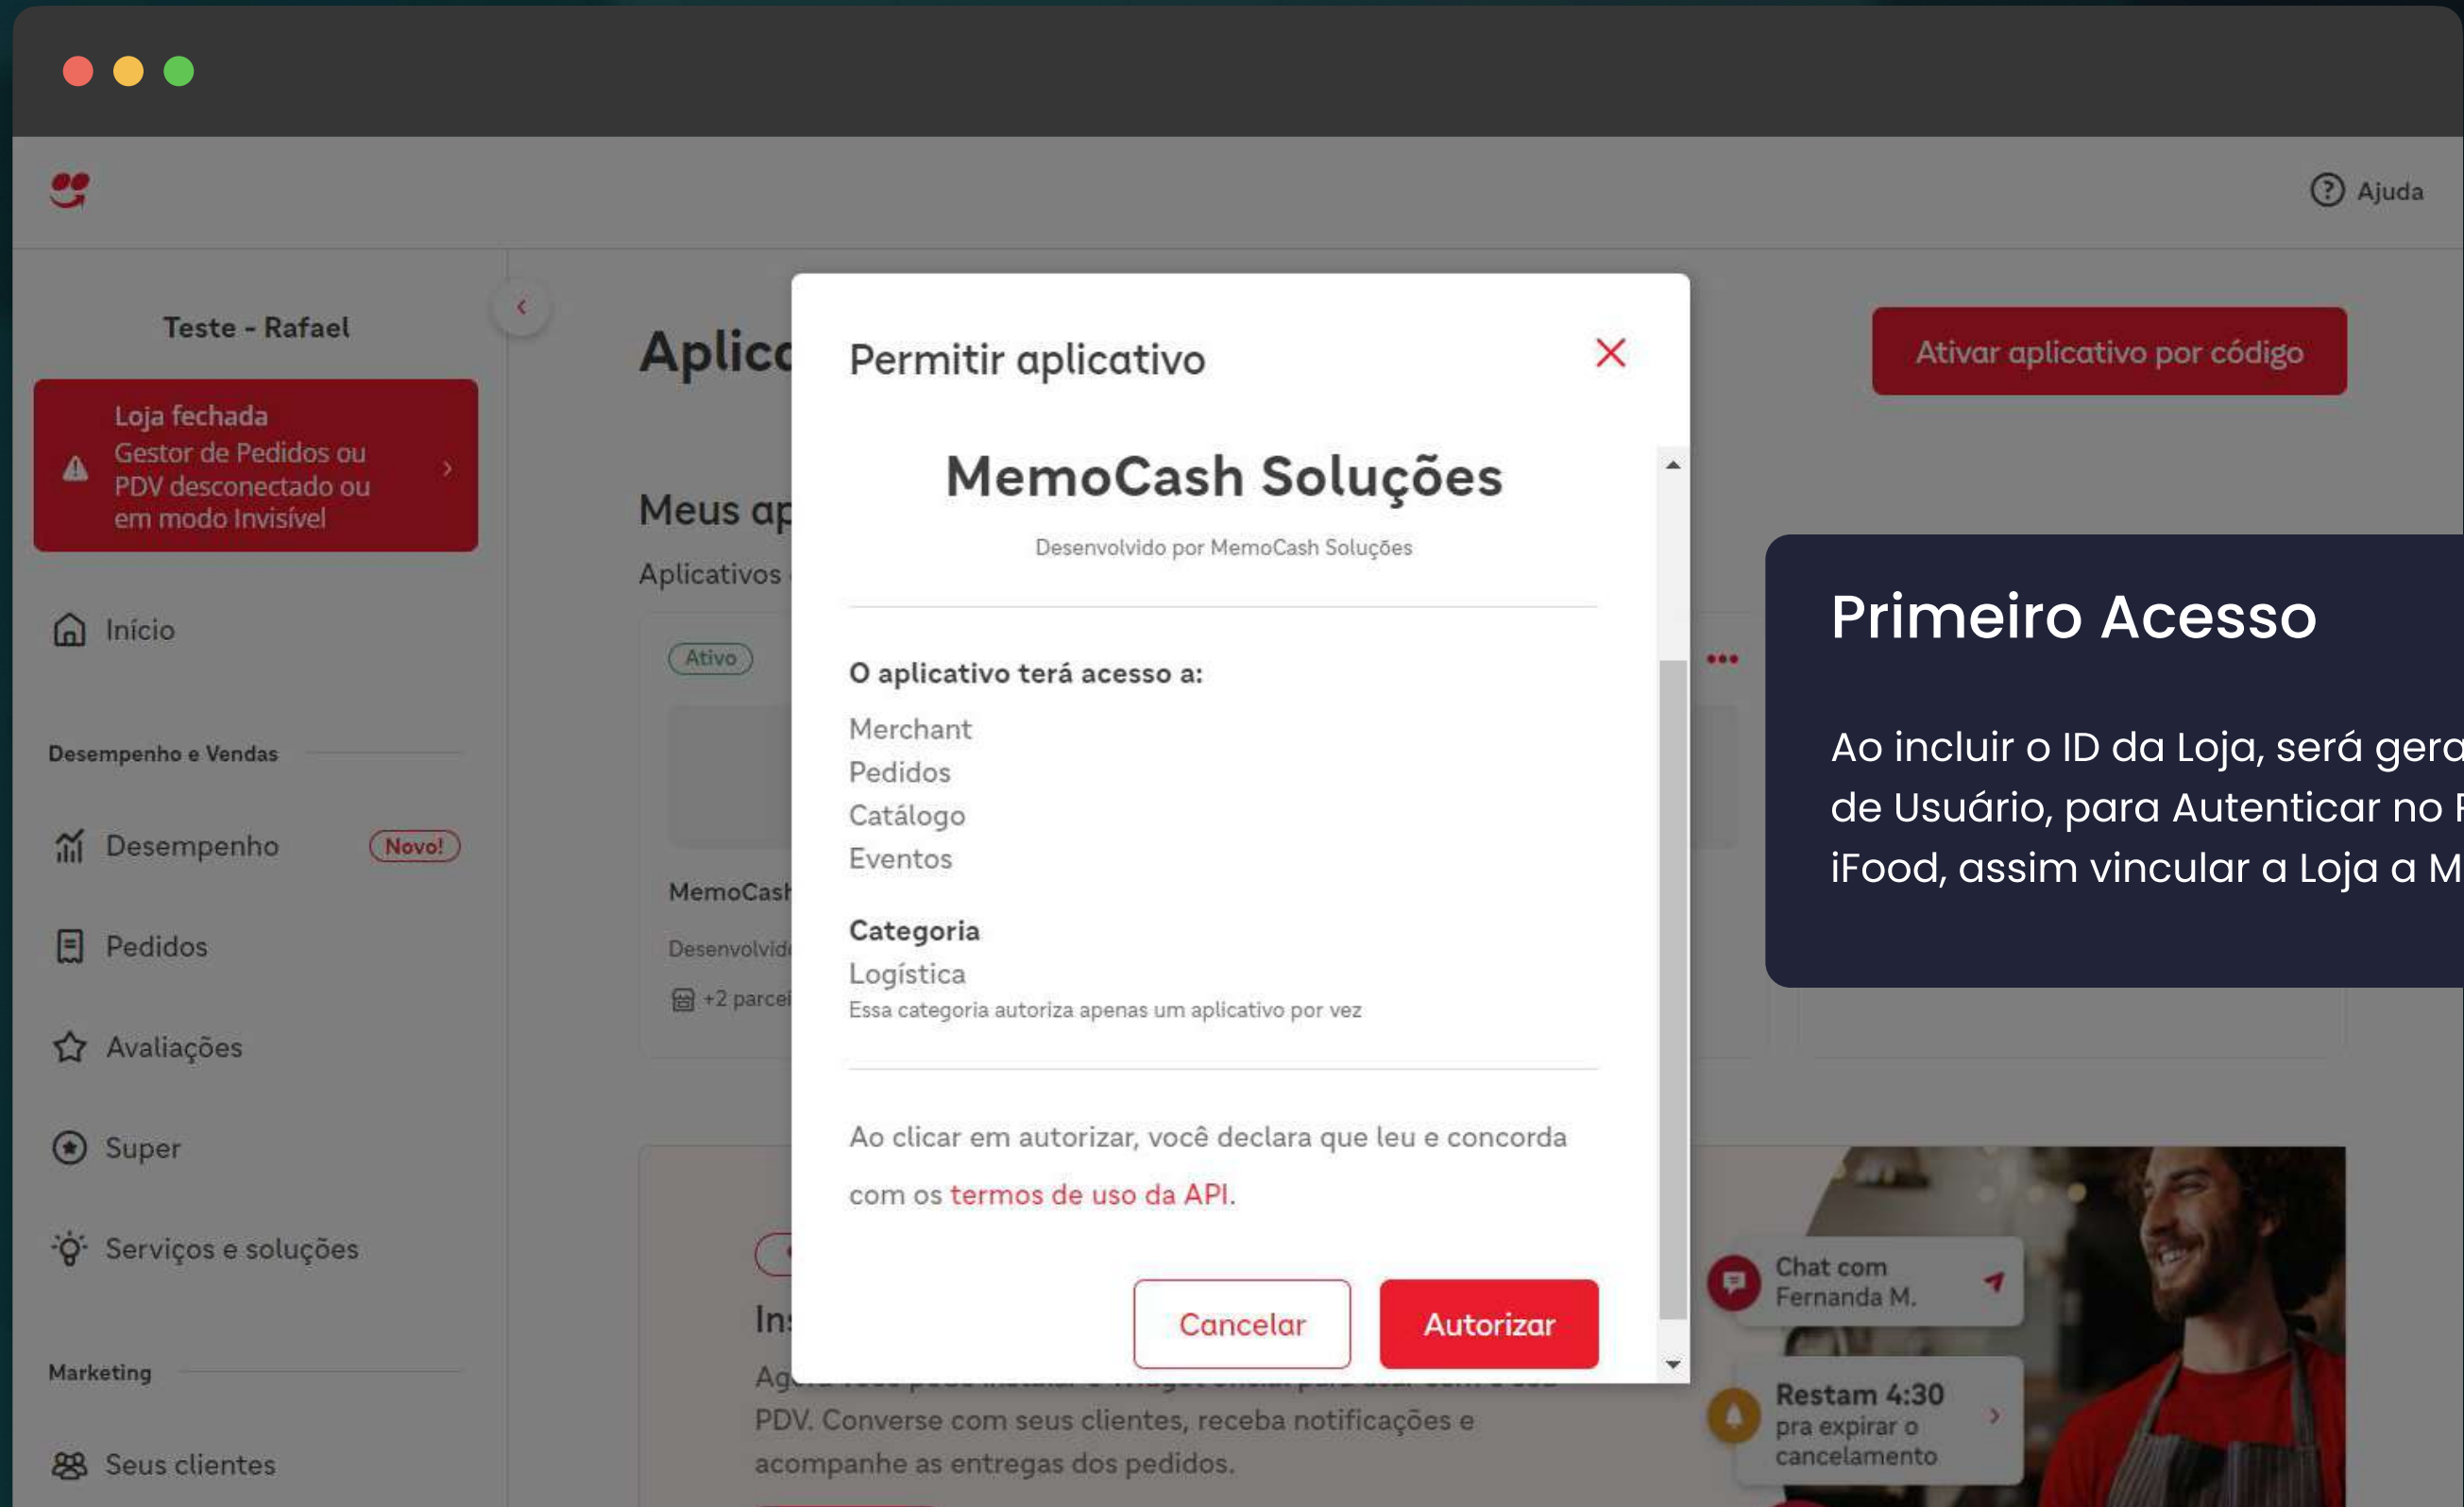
Ajuda

Teste - Rafael

Loja fechada
Gestor de Pedidos ou PDV desconectado ou em modo Invisível

Início

Desempenho e Vendas

Desempenho Novo!

Pedidos

Avaliações

Super

Serviços e soluções

Marketing

Seus clientes

Aplic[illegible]

Ativar aplicativo por código

Meus ap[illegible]

Aplicativos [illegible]

Ativo

MemoCash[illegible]

Desenvolvid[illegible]

+2 parcei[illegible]

In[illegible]

Ag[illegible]
PDV. Converse com seus clientes, receba notificações e acompanhe as entregas dos pedidos.

Permitir aplicativo

MemoCash Soluções

Desenvolvido por MemoCash Soluções

O aplicativo terá acesso a:

Merchant
Pedidos
Catálogo
Eventos

Categoria
Logística
Essa categoria autoriza apenas um aplicativo por vez

Ao clicar em autorizar, você declara que leu e concorda com os termos de uso da API.

Cancelar

Autorizar

Primeiro Acesso

Ao incluir o ID da Loja, será gera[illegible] de Usuário, para Autenticar no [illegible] iFood, assim vincular a Loja a M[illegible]

Chat com Fernanda M.

Restam 4:30 pra expirar o cancelamento